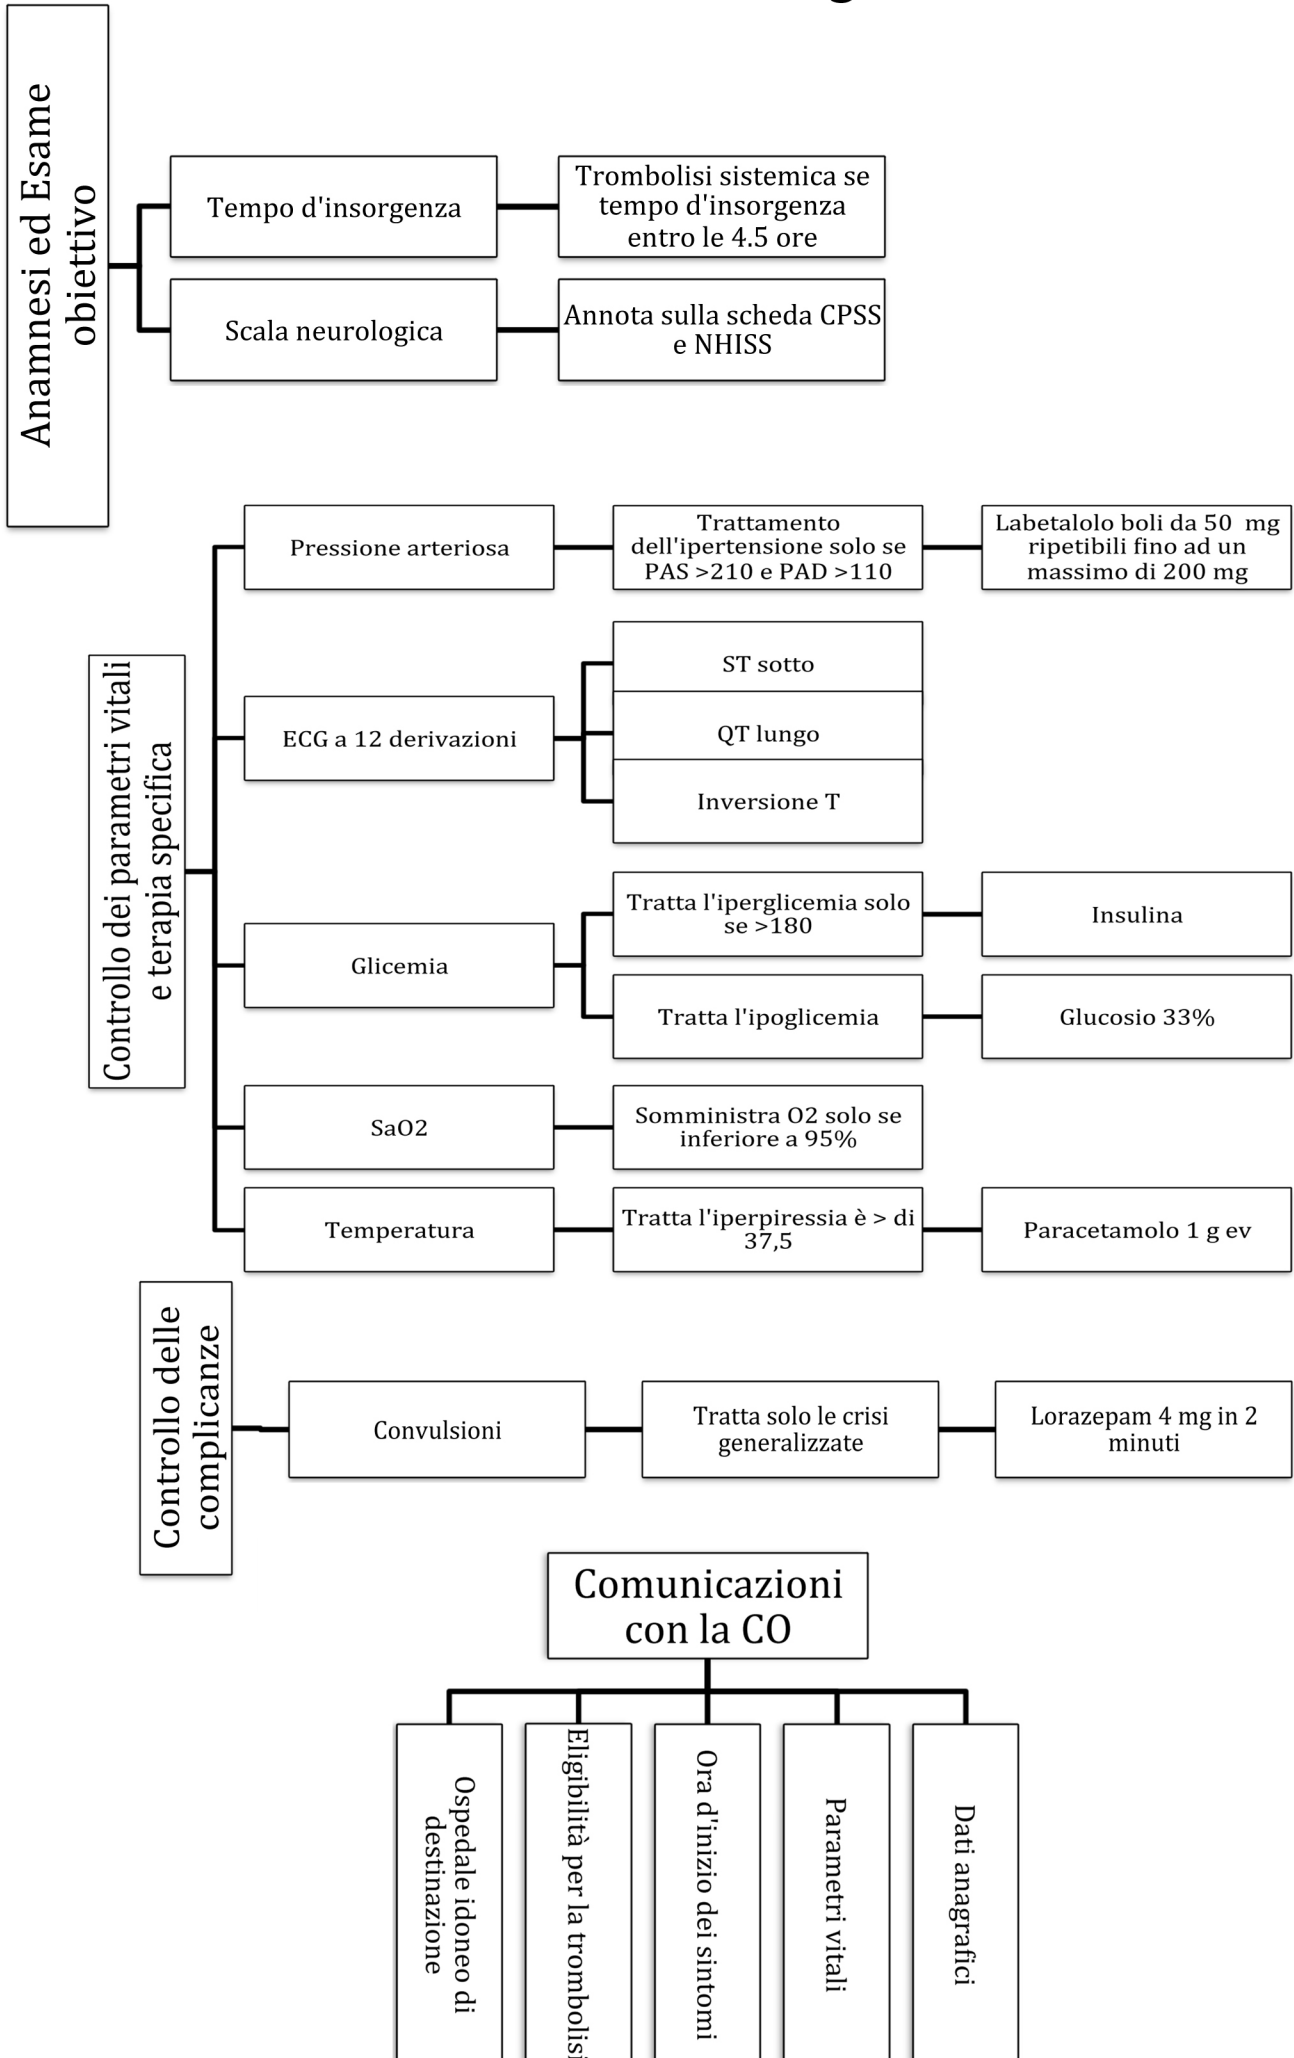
Anamnesi ed Esame obiettivo

Tempo d'insorgenza

Trombolisi sistemica se tempo d'insorgenza entro le 4.5 ore

Scala neurologica

Annota sulla scheda CPSS e NHISS

Controllo dei parametri vitali e terapia specifica

Pressione arteriosa

Trattamento dell'ipertensione solo se PAS >210 e PAD >110

Labetalolo boli da 50 mg ripetibili fino ad un massimo di 200 mg

ECG a 12 derivazioni

ST sotto

QT lungo

Inversione T

Glicemia

Tratta l'iperglicemia solo se >180

Insulina

Tratta l'ipoglicemia

Glucosio 33%

SaO2

Somministra O2 solo se inferiore a 95%

Temperatura

Tratta l'iperpiressia è > di 37,5

Paracetamolo 1 g ev

Controllo delle complicanze

Convulsioni

Tratta solo le crisi generalizzate

Lorazepam 4 mg in 2 minuti

Comunicazioni con la CO

Ospedale idoneo di destinazione

Eligibilità per la trombolisi

Ora d'inizio dei sintomi

Parametri vitali

Dati anagrafici